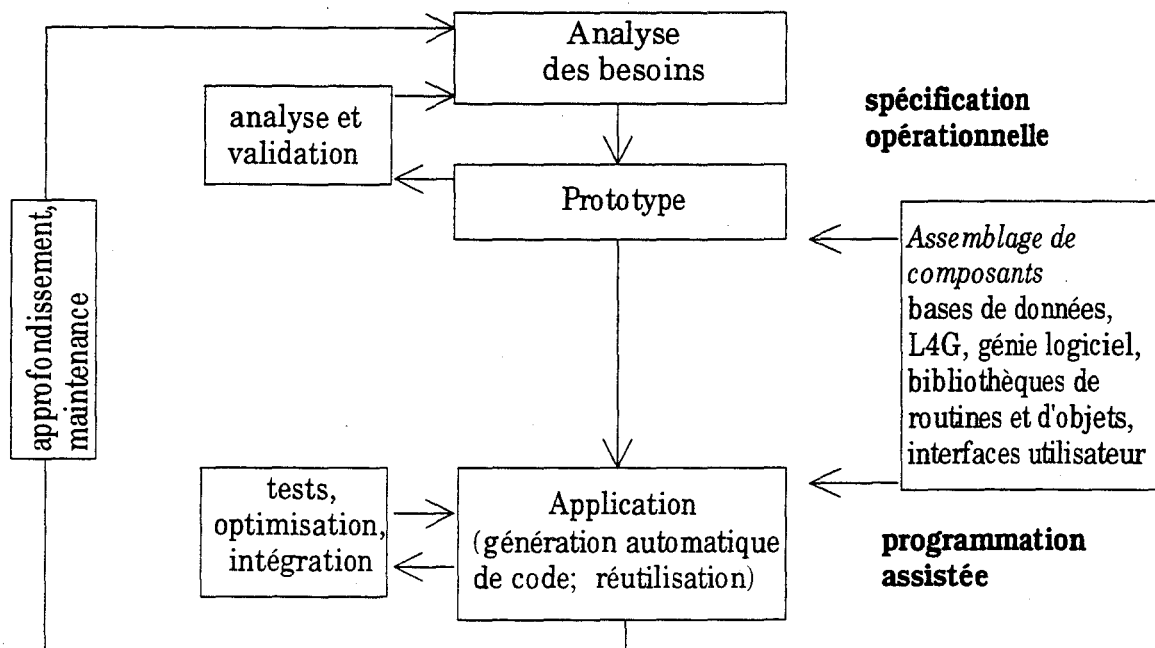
Analyse des besoins

spécification opérationnelle

analyse et validation

Prototype

approfondissement, maintenance

*Assemblage de composants*
bases de données, L4G, génie logiciel, bibliothèques de routines et d'objets, interfaces utilisateur

tests, optimisation, intégration

Application (génération automatique de code; réutilisation)

programmation assistée